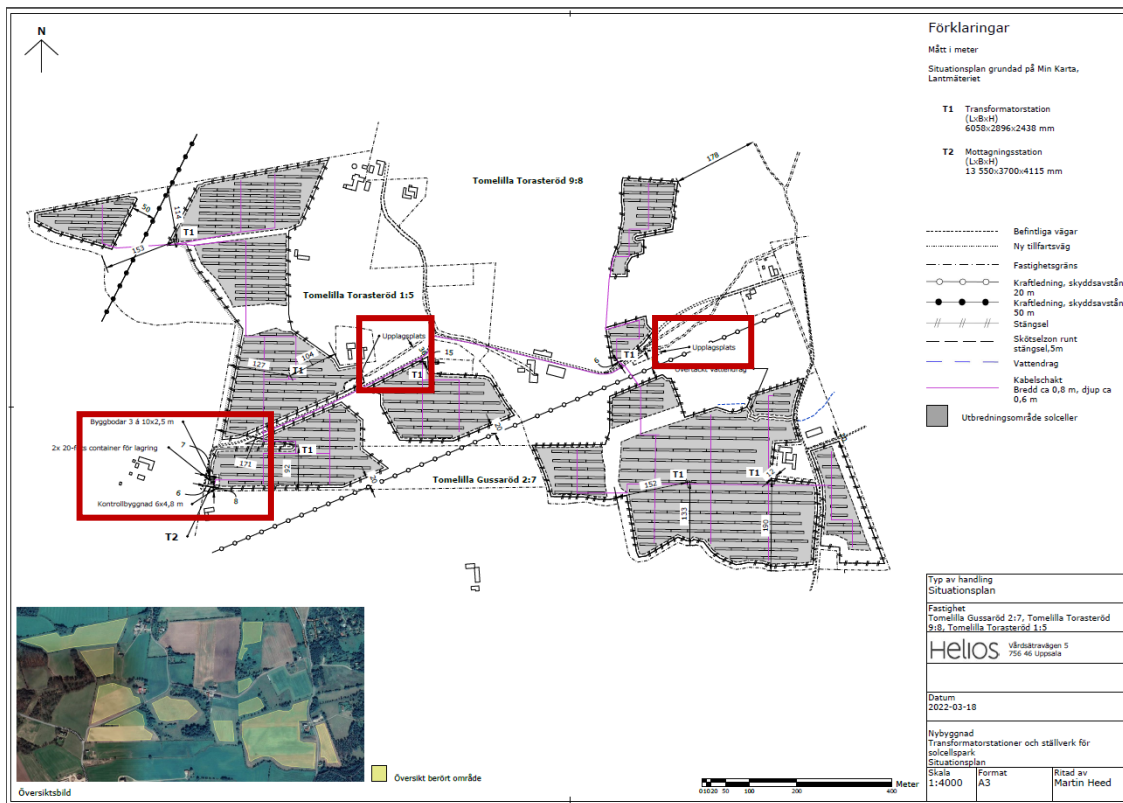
N

Förklaringar

Mått i meter

Situationsplan grundad på Min Karta, Lantmäteriet

T1 Transformatorstation (LxBxH) 6058x2896x2438 mm

T2 Mottagningsstation (LxBxH) 13 550x3700x4115 mm

Befintliga vägar
Ny tillfartsväg
Fastighetsgräns
Kraftledning, skyddsavstånd 20 m
Kraftledning, skyddsavstånd 50 m
Stängsel
Skötselzon runt stängsel,5m
Vattendrag
Kabelschakt Bredd ca 0,8 m, djup ca 0,6 m
Utbredningsområde solceller

Tomelilla Torasteröd 9:8
Tomelilla Torasteröd 1:5
Tomelilla Gussaröd 2:7

T1
T1
T1
T1
T1
T1
T1
T2

50
114
153
178
127
104
15
171
82
152
133
180
7
6
8

Upplagsplats
Upplagsplats
Överlackt vattendrag

Byggbodar 3 à 10x2,5 m
2x 20-fots container för lagring
Kontrollbyggnad 6x4,8 m

Översiktsbild
Översikt berört område

0 10 20 50 100 200 400 Meter

Typ av handling
Situationsplan

Fastighet
Tomelilla Gussaröd 2:7, Tomelilla Torasteröd 9:8, Tomelilla Torasteröd 1:5

Helios
Vårdsätravägen 5
756 46 Uppsala

Datum
2022-03-18

Nybyggnad
Transformatorstationer och ställverk för solcellspark
Situationsplan

| Skala | Format | Ritad av |
|---|---|---|
| 1:4000 | A3 | Martin Heed |